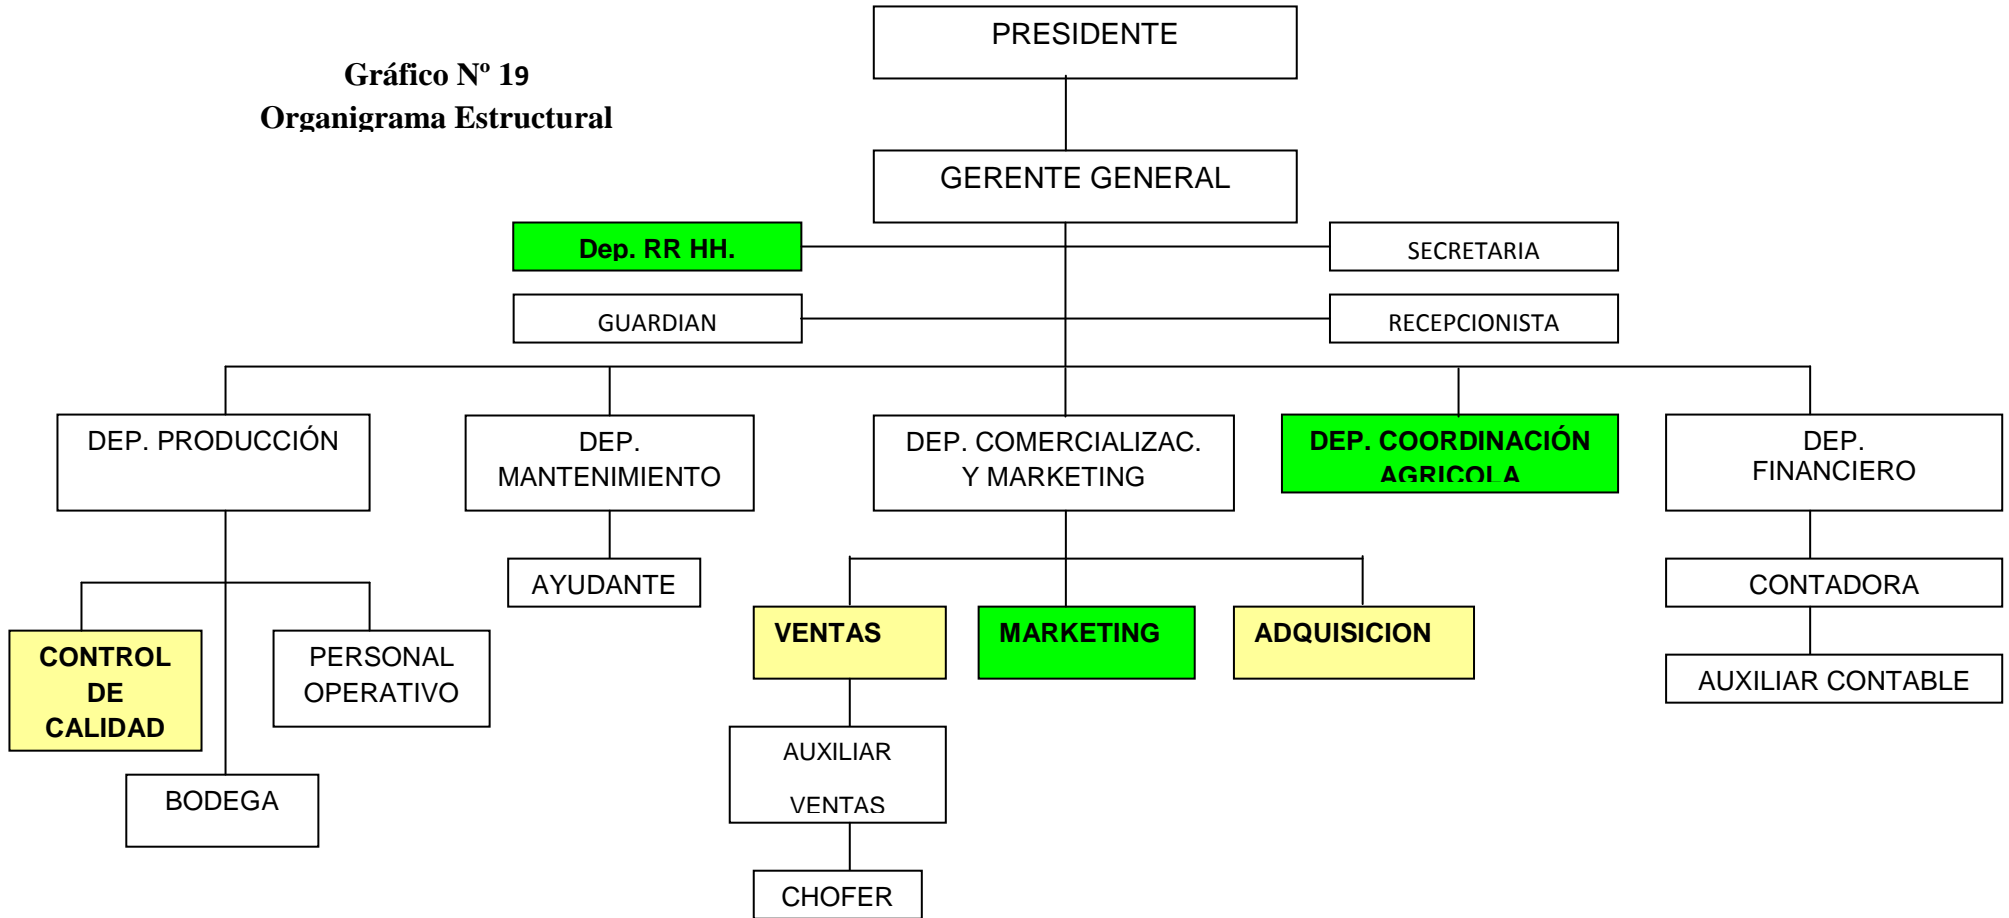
Gráfico Nº 19
Organigrama Estructural

PRESIDENTE

GERENTE GENERAL

Dep. RR HH.

SECRETARIA

GUARDIAN

RECEPCIONISTA

DEP. PRODUCCIÓN

DEP. MANTENIMIENTO

DEP. COMERCIALIZAC. Y MARKETING

DEP. COORDINACIÓN AGRICOLA

DEP. FINANCIERO

AYUDANTE

CONTADORA

CONTROL DE CALIDAD

PERSONAL OPERATIVO

VENTAS

MARKETING

ADQUISICION

AUXILIAR CONTABLE

AUXILIAR VENTAS

BODEGA

CHOFER